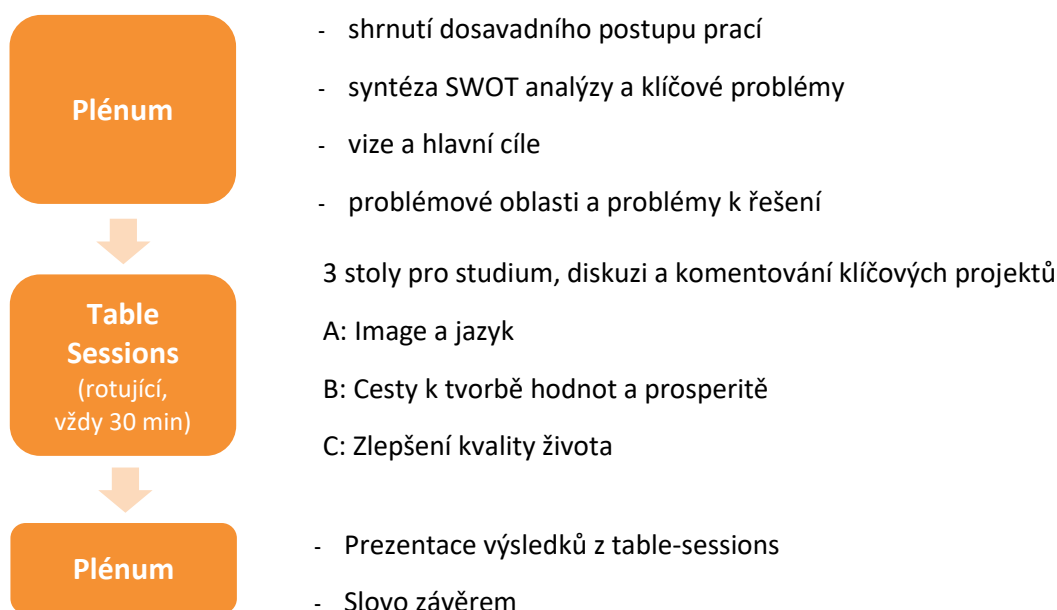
Plénum

- shrnutí dosavadního postupu prací
- syntéza SWOT analýzy a klíčové problémy
- vize a hlavní cíle
- problémové oblasti a problémy k řešení

Table Sessions (rotující, vždy 30 min)

3 stoly pro studium, diskuzi a komentování klíčových projektů

A: Image a jazyk

B: Cesty k tvorbě hodnot a prosperitě

C: Zlepšení kvality života

Plénum

- Prezentace výsledků z table-sessions
- Slovo závěrem